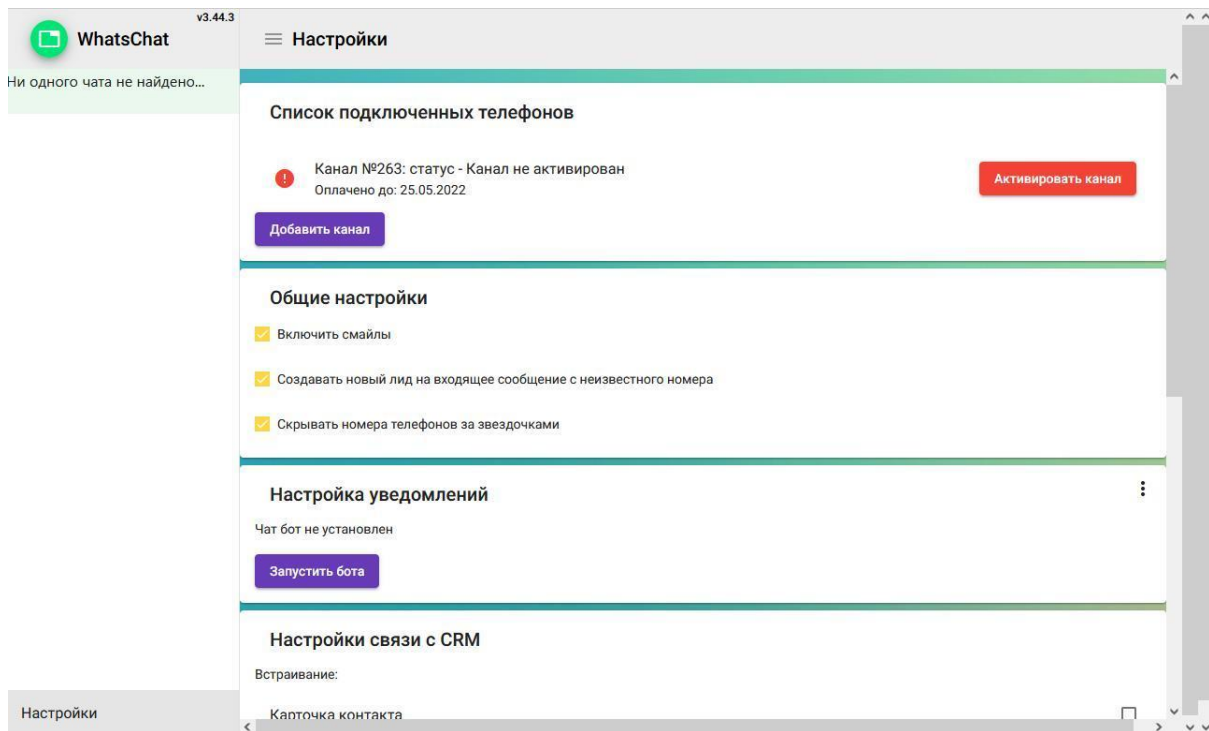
v3.44.3
WhatsChat

Ни одного чата не найдено...

Настройки

≡ Настройки

Список подключенных телефонов

Канал №263: статус - Канал не активирован
Оплачено до: 25.05.2022

Активировать канал

Добавить канал

Общие настройки

Включить смайлы

Создавать новый лид на входящее сообщение с неизвестного номера

Скрывать номера телефонов за звездочками

Настройка уведомлений

Чат бот не установлен

Запустить бота

Настройки связи с CRM

Встраивание:

Карточка контакта